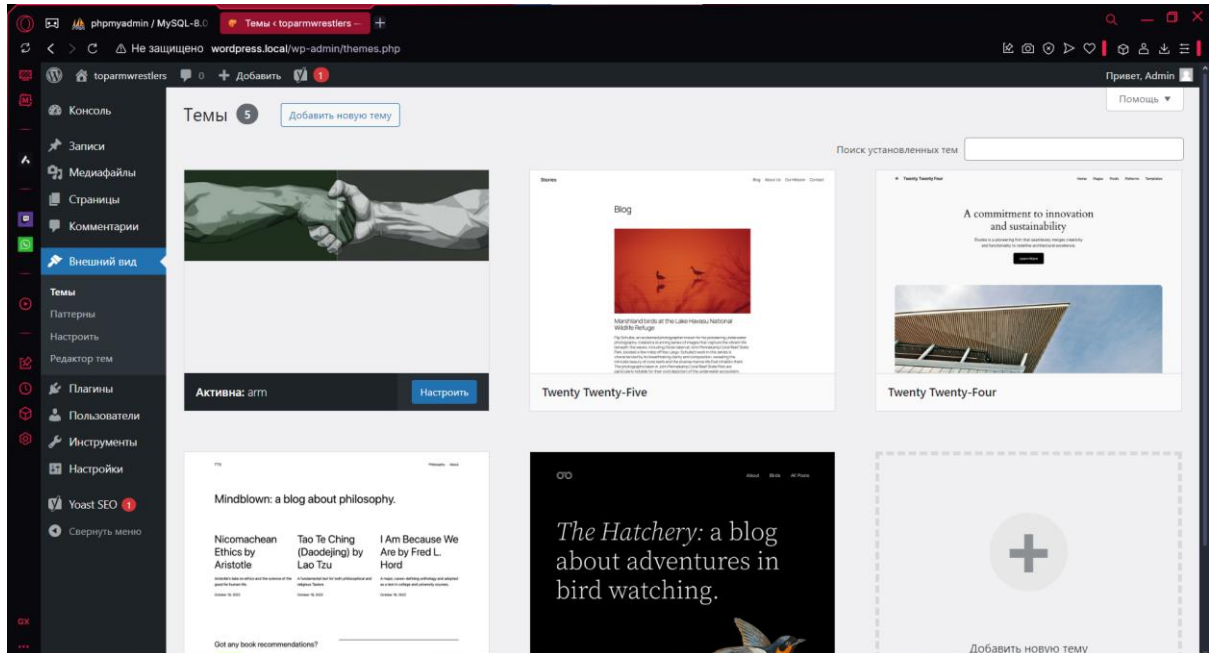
phpmyadmin / MySQL-8.0
Темы ‹ toparmwrestlers —
Не защищено wordpress.local/wp-admin/themes.php

toparmwrestlers 0 + Добавить 1
Привет, Admin

Консоль
Записи
Медиафайлы
Страницы
Комментарии
Внешний вид
Темы
Паттерны
Настроить
Редактор тем
Плагины
Пользователи
Инструменты
Настройки
Yoast SEO 1
Свернуть меню

Темы 5 Добавить новую тему
Помощь ▼
Поиск установленных тем

Активна: arm
Настроить

Stories
Blog About Us Our Mission Contact
Blog
Marshland birds at the Lake Havasu National Wildlife Refuge
Twenty Twenty-Five

Twenty Twenty Four
A commitment to innovation and sustainability
Twenty Twenty-Four

TT5
Philosophy About
Mindblown: a blog about philosophy.
Nicomachean Ethics by Aristotle
Tao Te Ching (Daodejing) by Lao Tzu
I Am Because We Are by Fred L. Hord
Got any book recommendations?

About Birds All Posts
The Hatchery: a blog about adventures in bird watching.

Добавить новую тему

GX